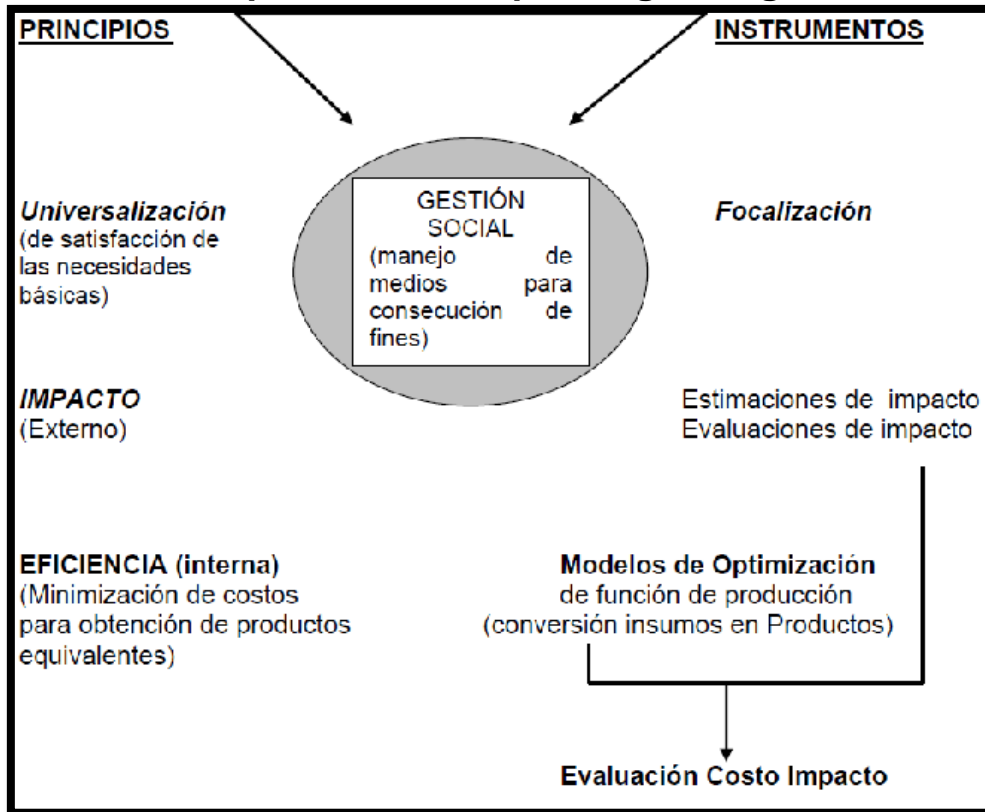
PRINCIPIOS

INSTRUMENTOS

GESTIÓN SOCIAL (manejo de medios para consecución de fines)

Universalización (de satisfacción de las necesidades básicas)

Focalización

IMPACTO (Externo)

Estimaciones de impacto
Evaluaciones de impacto

EFICIENCIA (interna) (Minimización de costos para obtención de productos equivalentes)

Modelos de Optimización de función de producción (conversión insumos en Productos)

Evaluación Costo Impacto